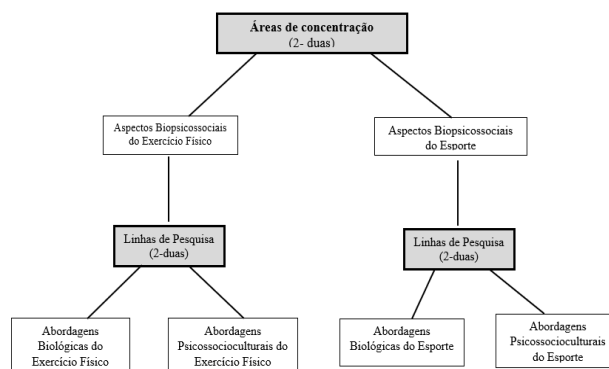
Áreas de concentração
(2- duas)

Aspectos Biopsicossociais do Exercício Físico

Aspectos Biopsicossociais do Esporte

Linhas de Pesquisa
(2-duas)

Linhas de Pesquisa
(2-duas)

Abordagens Biológicas do Exercício Físico

Abordagens Psicossocioculturais do Exercício Físico

Abordagens Biológicas do Esporte

Abordagens Psicossocioculturais do Esporte